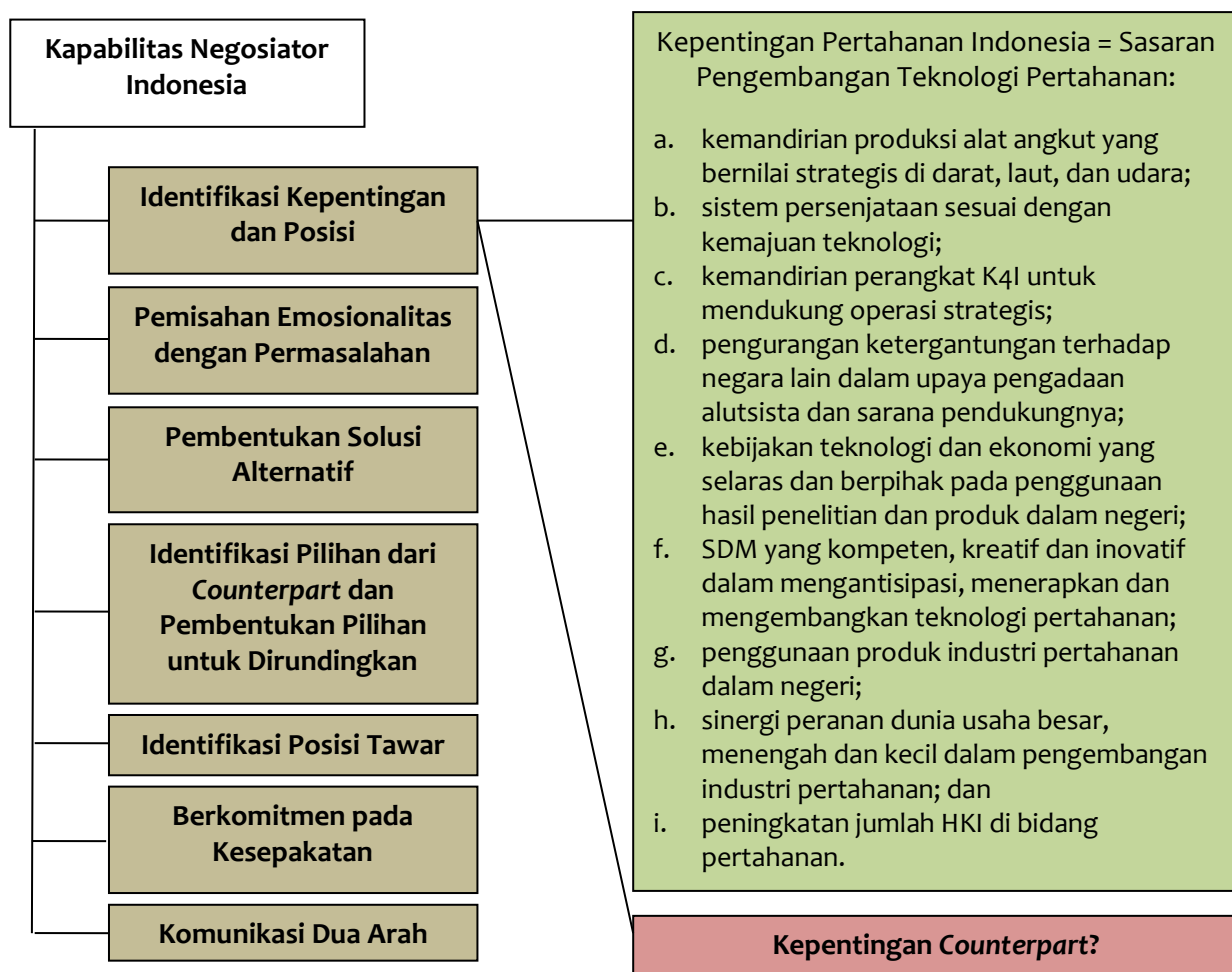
**Kapabilitas Negosiator Indonesia**

**Identifikasi Kepentingan dan Posisi**

**Pemisahan Emosionalitas dengan Permasalahan**

**Pembentukan Solusi Alternatif**

**Identifikasi Pilihan dari *Counterpart* dan Pembentukan Pilihan untuk Dirundingkan**

**Identifikasi Posisi Tawar**

**Berkomitmen pada Kesepakatan**

**Komunikasi Dua Arah**

Kepentingan Pertahanan Indonesia = Sasaran Pengembangan Teknologi Pertahanan:

a. kemandirian produksi alat angkut yang bernilai strategis di darat, laut, dan udara;
b. sistem persenjataan sesuai dengan kemajuan teknologi;
c. kemandirian perangkat K4I untuk mendukung operasi strategis;
d. pengurangan ketergantungan terhadap negara lain dalam upaya pengadaan alutsista dan sarana pendukungnya;
e. kebijakan teknologi dan ekonomi yang selaras dan berpihak pada penggunaan hasil penelitian dan produk dalam negeri;
f. SDM yang kompeten, kreatif dan inovatif dalam mengantisipasi, menerapkan dan mengembangkan teknologi pertahanan;
g. penggunaan produk industri pertahanan dalam negeri;
h. sinergi peranan dunia usaha besar, menengah dan kecil dalam pengembangan industri pertahanan; dan
i. peningkatan jumlah HKI di bidang pertahanan.

**Kepentingan *Counterpart*?**